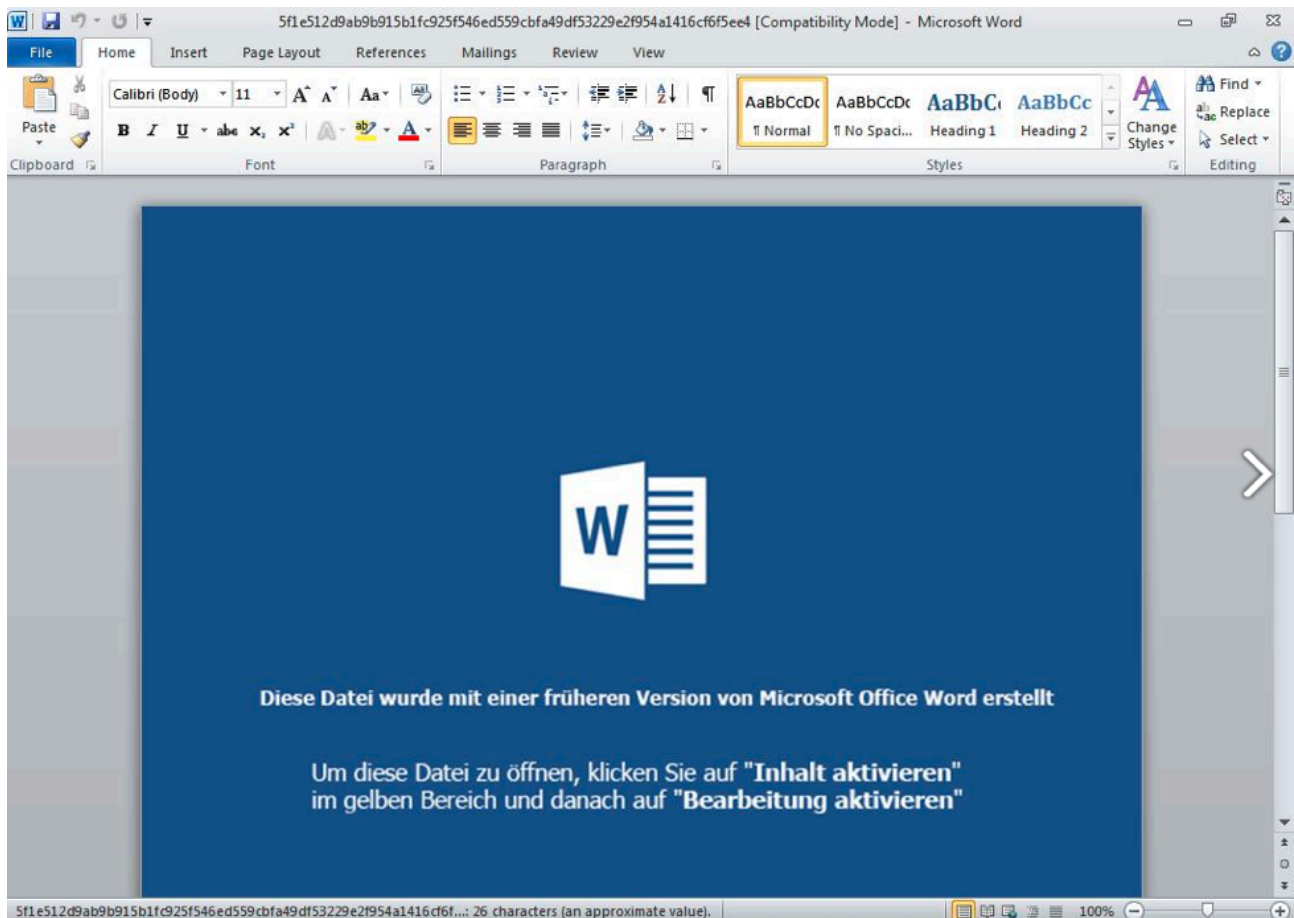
5f1e512d9ab9b915b1fc925f546ed559cbfa49df53229e2f954a1416cf6f5ee4 [Compatibility Mode] - Microsoft Word

File Home Insert Page Layout References Mailings Review View

Paste
Clipboard
Calibri (Body) 11
B I U abe x, x²
Font
Paragraph
AaBbCcDc ¶ Normal
AaBbCcDc ¶ No Spaci...
AaBbC( Heading 1
AaBbCc Heading 2
Change Styles
Styles
Find
Replace
Select
Editing

W

Diese Datei wurde mit einer früheren Version von Microsoft Office Word erstellt

Um diese Datei zu öffnen, klicken Sie auf "Inhalt aktivieren" im gelben Bereich und danach auf "Bearbeitung aktivieren"

5f1e512d9ab9b915b1fc925f546ed559cbfa49df53229e2f954a1416cf6f...: 26 characters (an approximate value). 100%